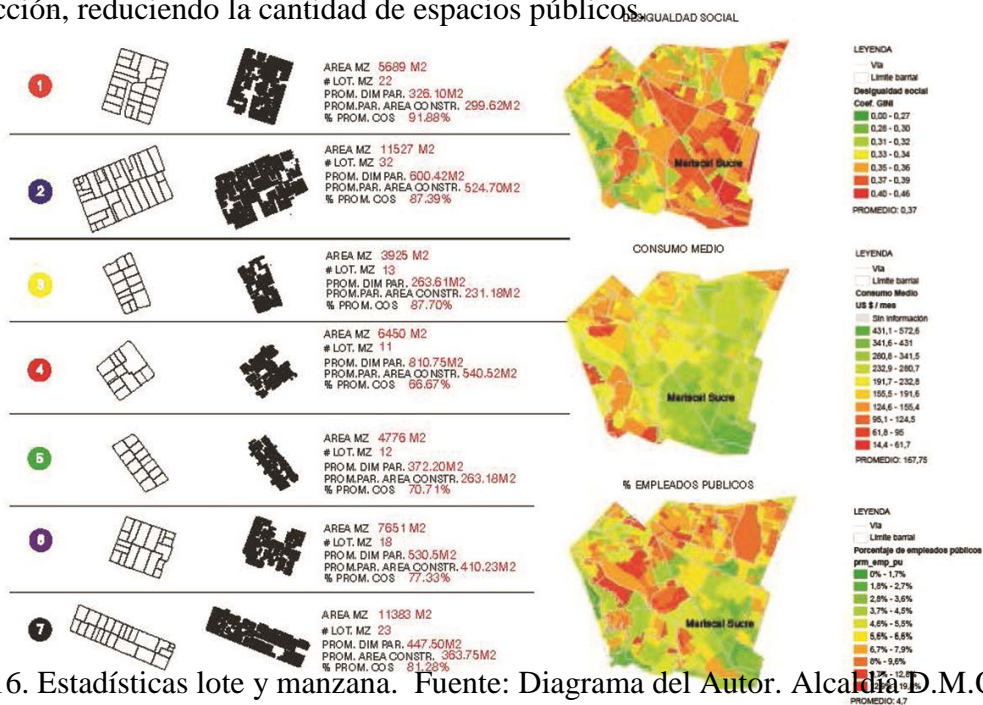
cción, reduciendo la cantidad de espacios públicos.

1
AREA MZ 5689 M2
# LOT. MZ 22
PROM. DIM PAR. 326.10M2
PROM.PAR. AREA CONSTR. 299.62M2
% PROM. COS 91.88%

2
AREA MZ 11527 M2
# LOT. MZ 32
PROM. DIM PAR. 600.42M2
PROM.PAR. AREA CONSTR. 524.70M2
% PROM. COS 87.39%

3
AREA MZ 3925 M2
# LOT. MZ 13
PROM. DIM PAR. 263.61M2
PROM.PAR. AREA CONSTR. 231.18M2
% PROM. COS 87.70%

4
AREA MZ 6450 M2
# LOT. MZ 11
PROM. DIM PAR. 810.75M2
PROM.PAR. AREA CONSTR. 540.52M2
% PROM. COS 66.67%

5
AREA MZ 4776 M2
# LOT. MZ 12
PROM. DIM PAR. 372.20M2
PROM.PAR. AREA CONSTR. 263.18M2
% PROM. COS 70.71%

6
AREA MZ 7651 M2
# LOT. MZ 18
PROM. DIM PAR. 530.5M2
PROM.PAR. AREA CONSTR. 410.23M2
% PROM. COS 77.33%

7
AREA MZ 11383 M2
# LOT. MZ 23
PROM. DIM PAR. 447.50M2
PROM.PAR. AREA CONSTR. 363.75M2
% PROM. COS 81.28%

DESIGUALDAD SOCIAL
Mariscal Sucre
LEYENDA
Via
Limite barrial
Desigualdad social
Coef. GINI
0,00 - 0,27
0,28 - 0,30
0,31 - 0,32
0,33 - 0,34
0,35 - 0,36
0,37 - 0,39
0,40 - 0,46
PROMEDIO: 0,37

CONSUMO MEDIO
Mariscal Sucre
LEYENDA
Via
Limite barrial
Consumo Medio
US $ / mes
Sin información
431,1 - 572,6
341,6 - 431
260,8 - 341,5
232,9 - 260,7
191,7 - 232,8
155,5 - 191,6
124,6 - 155,4
95,1 - 124,5
61,8 - 95
14,4 - 61,7
PROMEDIO: 167,75

% EMPLEADOS PUBLICOS
Mariscal Sucre
LEYENDA
Via
Limite barrial
Porcentaje de empleados públicos
prm_emp_pu
0% - 1,7%
1,8% - 2,7%
2,8% - 3,6%
3,7% - 4,5%
4,6% - 5,5%
5,6% - 6,6%
6,7% - 7,9%
8% - 9,6%
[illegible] - 12,8
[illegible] - 19,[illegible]
PROMEDIO: 4,7

16. Estadísticas lote y manzana. Fuente: Diagrama del Autor. Alcaldía D.M.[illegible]